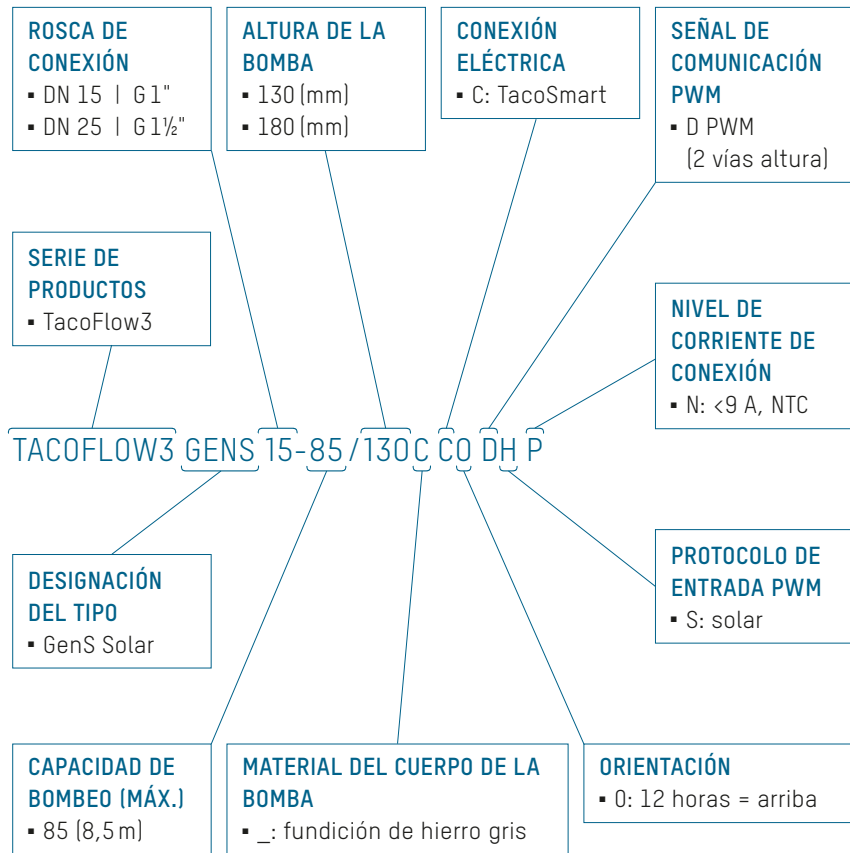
ROSCA DE CONEXIÓN
▪ DN 15 | G 1"
▪ DN 25 | G 1½"

ALTURA DE LA BOMBA
▪ 130 (mm)
▪ 180 (mm)

CONEXIÓN ELÉCTRICA
▪ C: TacoSmart

SEÑAL DE COMUNICACIÓN PWM
▪ D PWM (2 vías altura)

SERIE DE PRODUCTOS
▪ TacoFlow3

NIVEL DE CORRIENTE DE CONEXIÓN
▪ N: <9 A, NTC

TACOFLOW3 GENS 15-85/130 C CO DH P

DESIGNACIÓN DEL TIPO
▪ GenS Solar

PROTOCOLO DE ENTRADA PWM
▪ S: solar

CAPACIDAD DE BOMBEO (MÁX.)
▪ 85 (8,5 m)

MATERIAL DEL CUERPO DE LA BOMBA
▪ _: fundición de hierro gris

ORIENTACIÓN
▪ 0: 12 horas = arriba